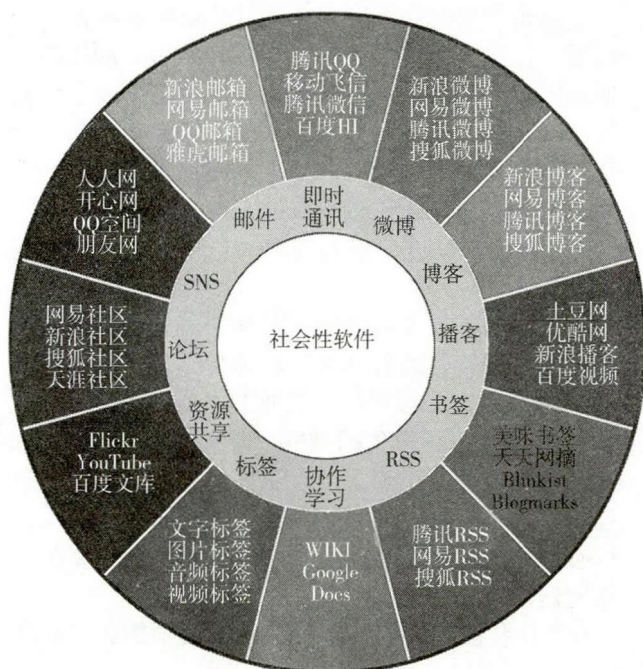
腾讯QQ
移动飞信
腾讯微信
百度HI

新浪微博
网易微博
腾讯微博
搜狐微博

新浪博客
网易博客
腾讯博客
搜狐博客

土豆网
优酷网
新浪播客
百度视频

美味书签
天天网摘
Blinkist
Blogmarks

腾讯RSS
网易RSS
搜狐RSS

WIKI
Google
Docs

文字标签
图片标签
音频标签
视频标签

Flickr
YouTube
百度文库

网易社区
新浪社区
搜狐社区
天涯社区

人人网
开心网
QQ空间
朋友网

新浪邮箱
网易邮箱
QQ邮箱
雅虎邮箱

即时
通讯

微博

博客

播客

书签

RSS

协作
学习

标签

资源
共享

论坛

SNS

邮件

社会性软件